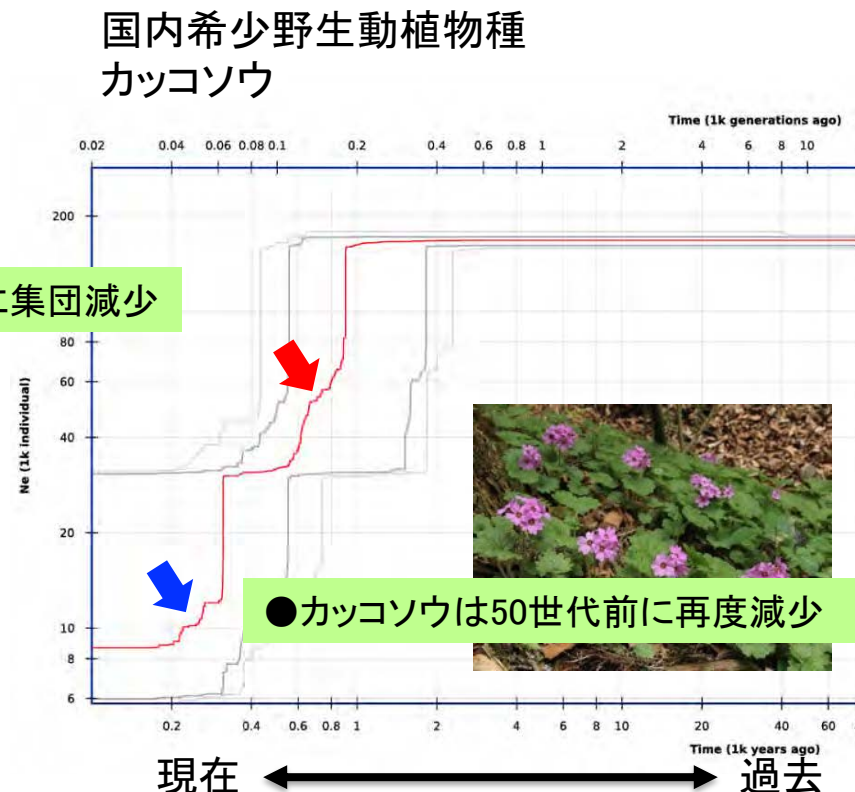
国内希少野生動植物種
カッコソウ

Time (1k generations ago)

0.02 0.04 0.06 0.08 0.1 0.2 0.4 0.6 0.8 1 2 4 6 8 10

200

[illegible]に集団減少

80
60
40
20
10
8
6

Ne (1k individual)

●カッコソウは50世代前に再度減少

0.2 0.4 0.6 0.8 1 2 4 6 8 10 20 40 60

Time (1k years ago)

現在 過去